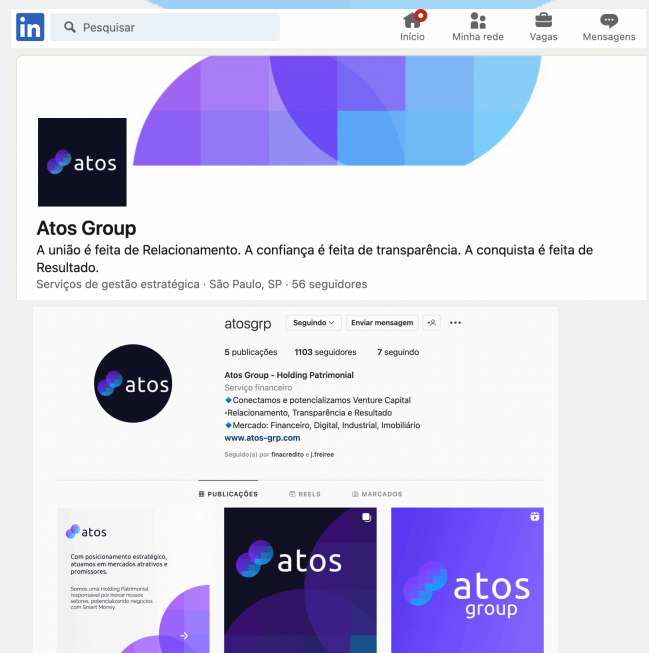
in Pesquisar

Início Minha rede Vagas Mensagens

atos

Atos Group

A união é feita de Relacionamento. A confiança é feita de transparência. A conquista é feita de Resultado.

Serviços de gestão estratégica · São Paulo, SP · 56 seguidores

atos

atosgrp Seguindo Enviar mensagem

5 publicações 1103 seguidores 7 seguindo

Atos Group - Holding Patrimonial
Serviço financeiro
◆Conectamos e potencializamos Venture Capital
•Relacionamento, Transparência e Resultado
◆Mercado: Financeiro, Digital, Industrial, Imobiliário
www.atos-grp.com
Seguido(a) por finacredito e j.freiree

PUBLICAÇÕES REELS MARCADOS

atos

Com posicionamento estratégico, atuamos em mercados atrativos e promissores.

Somos uma Holding Patrimonial responsável por inovar nossos setores, potencializando negócios com Smart Money.

atos

atos group